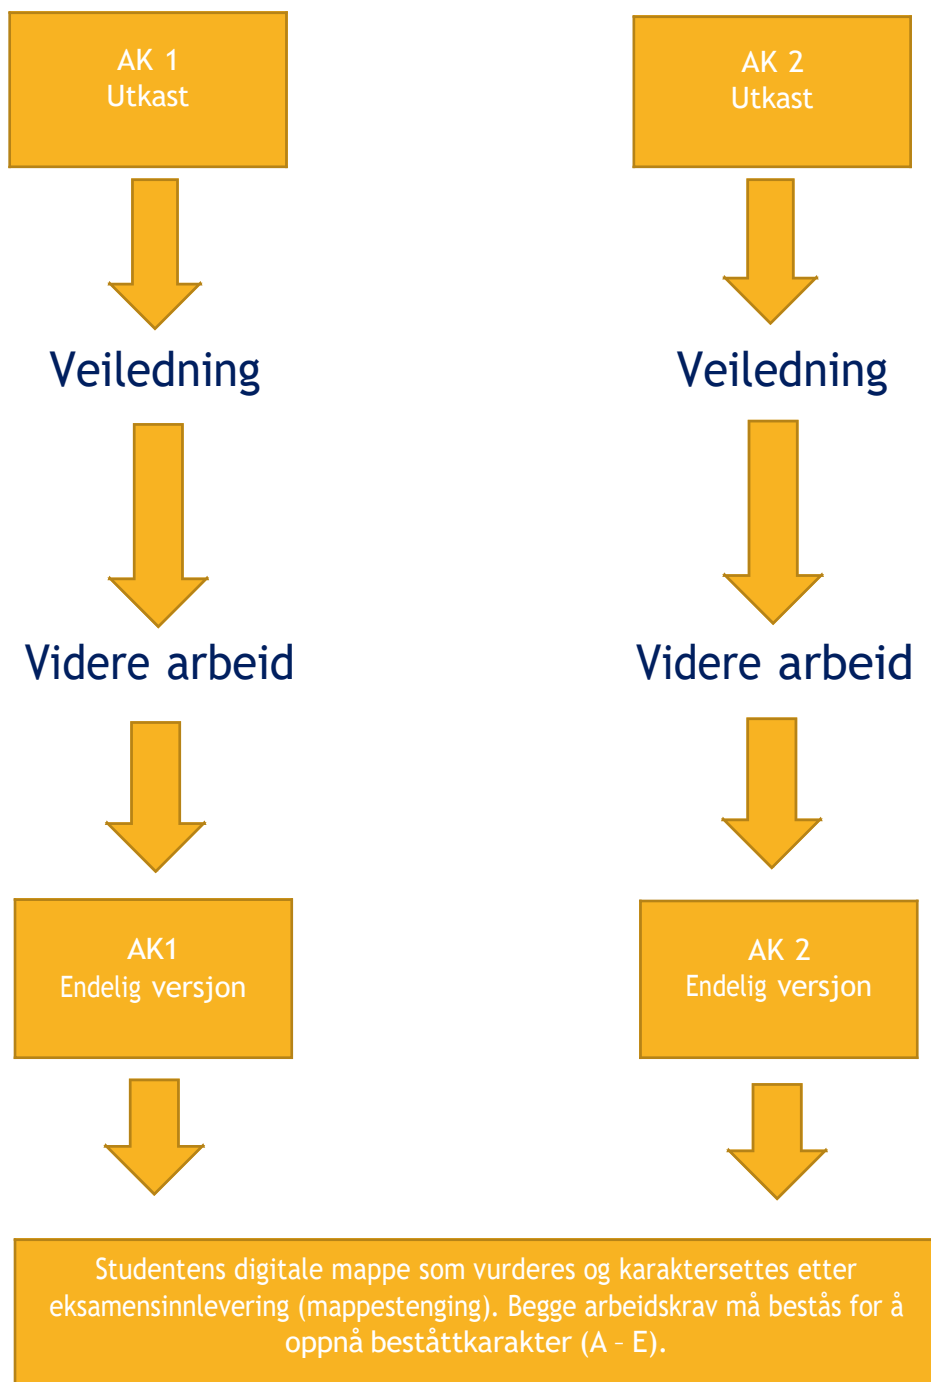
AK 1
Utkast

Veiledning

Videre arbeid

AK1
Endelig versjon

AK 2
Utkast

Veiledning

Videre arbeid

AK 2
Endelig versjon

Studentens digitale mappe som vurderes og karaktersettes etter eksamensinnlevering (mappestenging). Begge arbeidskrav må bestås for å oppnå beståttkarakter (A – E).